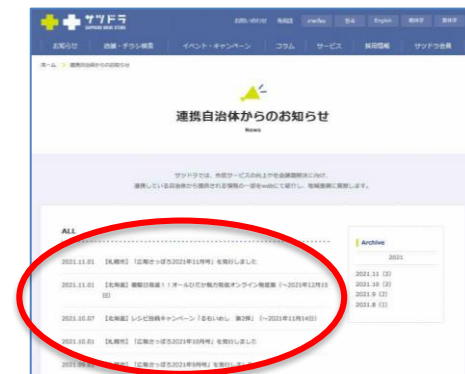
サツドラ
SAPPORO DRUG STORE

お問い合わせ　採用情報　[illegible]　English　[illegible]　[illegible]

お知らせ　店舗・チラシ検索　イベント・キャンペーン　コラム　サービス　採用情報　サツドラ会員

ホーム > 連携自治体からのお知らせ

連携自治体からのお知らせ
News

サツドラでは、各町サービスの向上や地域課題解決に向け、連携している自治体から提供される情報の一部をwebにて紹介し、地域振興に貢献します。

ALL

2021.11.01 【札幌市】「広報さっぽろ2021年11月号」を発行しました

2021.11.01 【北海道】着服回着道！！オールひだか魅力発信オンライン物産展（～2021年12月15日）

2021.10.07 【北海道】レシピ投稿キャンペーン「るるいわし 第2弾」（～2021年11月14日）

2021.10.01 【札幌市】「広報さっぽろ2021年10月号」を発行しました

2021.09.01 【札幌市】「広報さっぽろ2021年9月号」を発行しました

Archive

2021

2021.11 (2)
2021.10 (2)
2021.9 (2)
2021.8 (1)